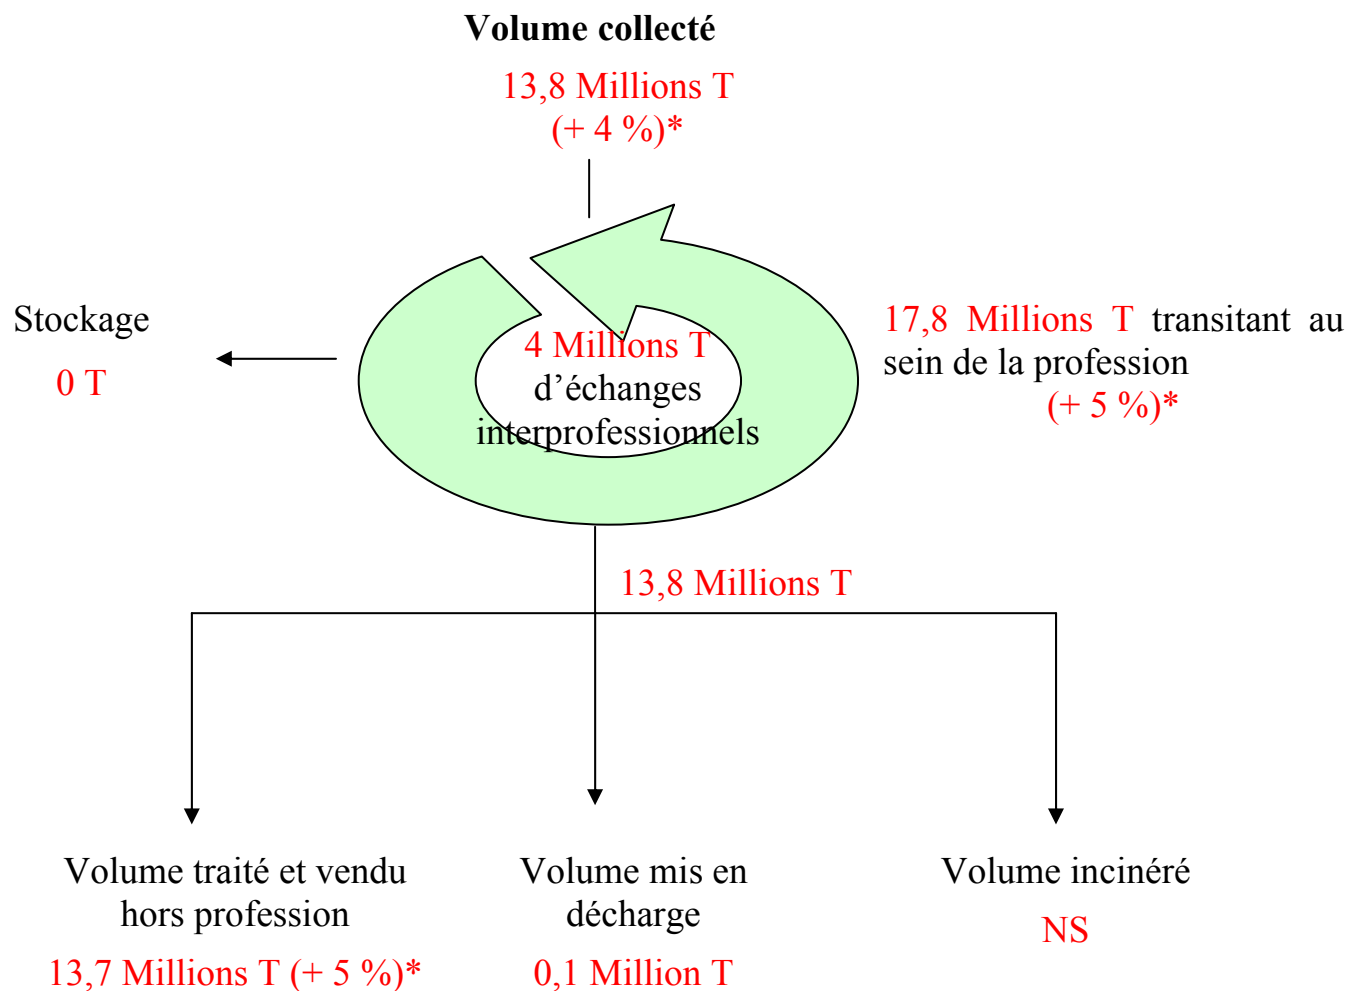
**Volume collecté**

13,8 Millions T
(+ 4 %)*

Stockage

0 T

4 Millions T
d'échanges
interprofessionnels

17,8 Millions T transitant au sein de la profession
(+ 5 %)*

13,8 Millions T

Volume traité et vendu hors profession
13,7 Millions T (+ 5 %)*

Volume mis en décharge
0,1 Million T

Volume incinéré
NS